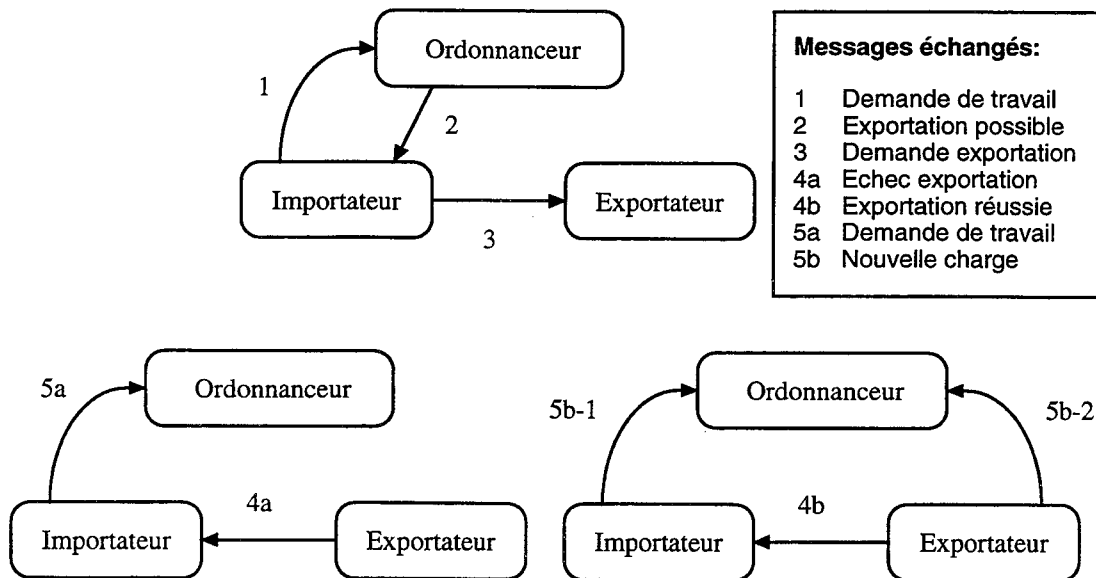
Ordonnanceur

1

2

Importateur

Exportateur

3

Messages échangés:

| | |
|---|---|
| 1 | Demande de travail |
| 2 | Exportation possible |
| 3 | Demande exportation |
| 4a | Echec exportation |
| 4b | Exportation réussie |
| 5a | Demande de travail |
| 5b | Nouvelle charge |

5a

Ordonnanceur

4a

Importateur

Exportateur

5b-1

Ordonnanceur

5b-2

4b

Importateur

Exportateur